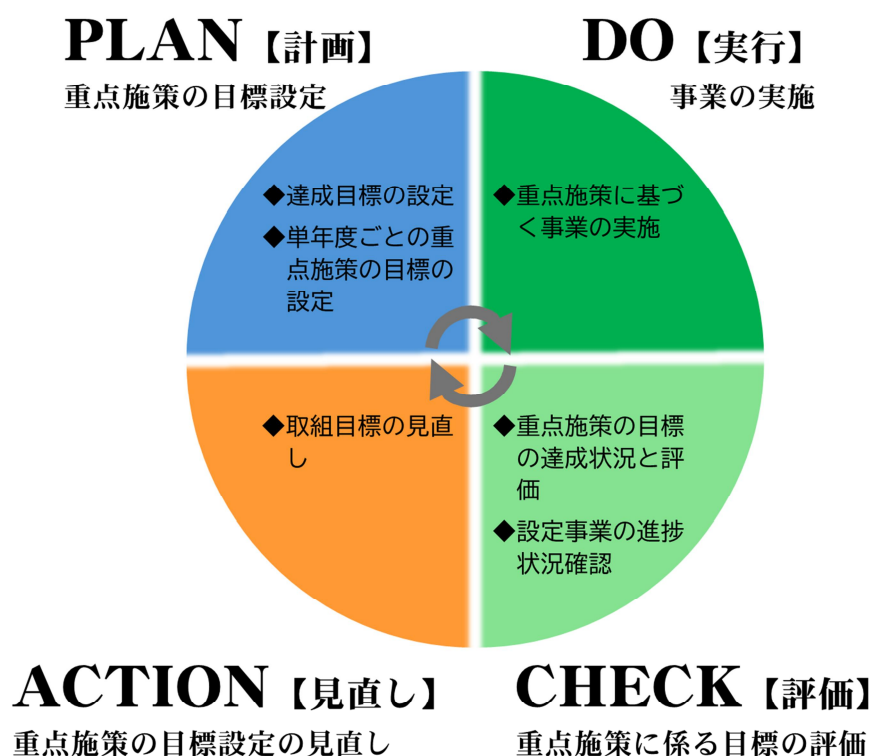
PLAN【計画】
重点施策の目標設定

DO【実行】
事業の実施

◆達成目標の設定
◆単年度ごとの重点施策の目標の設定

◆重点施策に基づく事業の実施

◆取組目標の見直し

◆重点施策の目標の達成状況と評価
◆設定事業の進捗状況確認

ACTION【見直し】
重点施策の目標設定の見直し

CHECK【評価】
重点施策に係る目標の評価